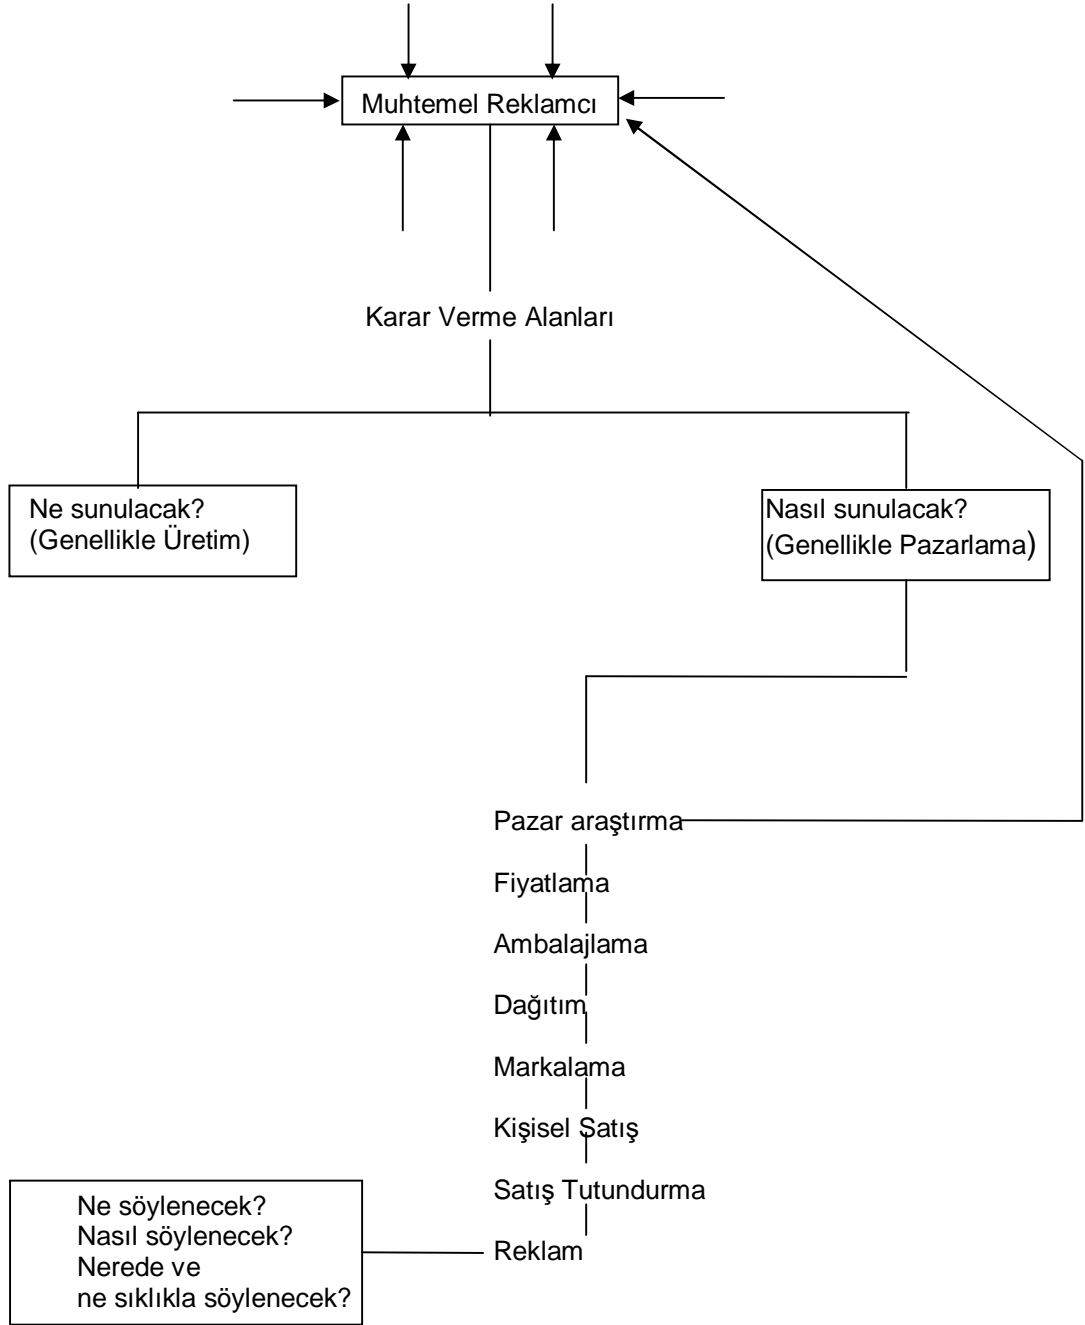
Muhtemel Reklamcı

Karar Verme Alanları

Ne sunulacak?
(Genellikle Üretim)

Nasıl sunulacak?
(Genellikle Pazarlama)

Pazar araştırma

Fiyatlama

Ambalajlama

Dağıtım

Markalama

Kişisel Satış

Satış Tutundurma

Reklam

Ne söylenecek?
Nasıl söylenecek?
Nerede ve
ne sıklıkla söylenecek?